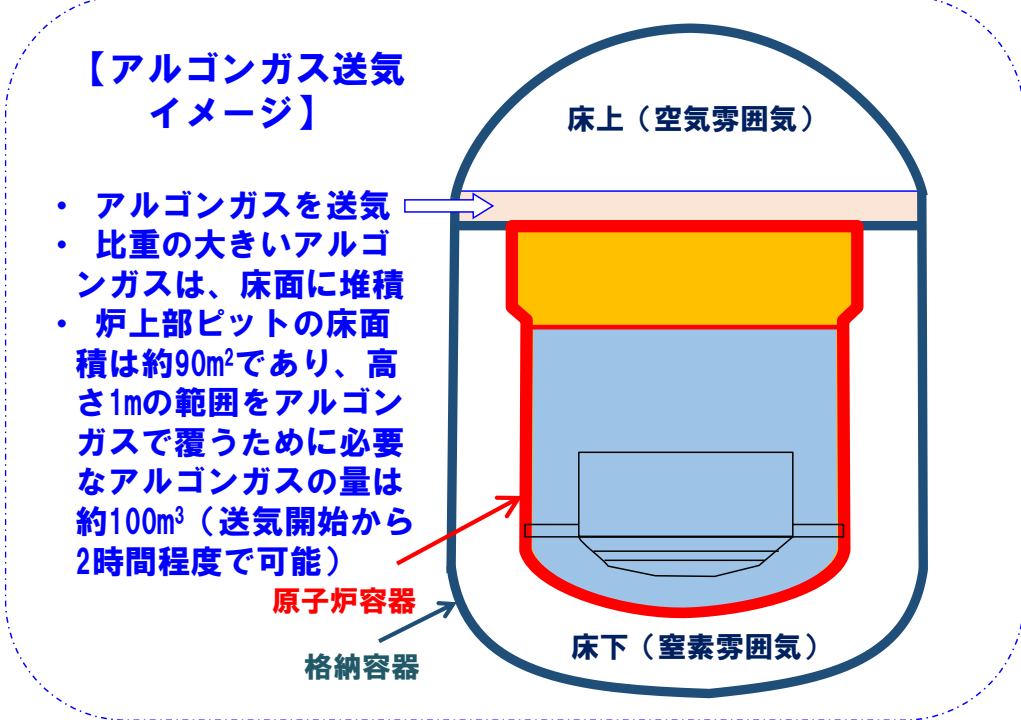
【アルゴンガス送気イメージ】

・ アルゴンガスを送気
・ 比重の大きいアルゴンガスは、床面に堆積
・ 炉上部ピットの床面積は約90m$^2$であり、高さ1mの範囲をアルゴンガスで覆うために必要なアルゴンガスの量は約100m$^3$（送気開始から2時間程度で可能）

床上（空気雰囲気）

原子炉容器

格納容器

床下（窒素雰囲気）